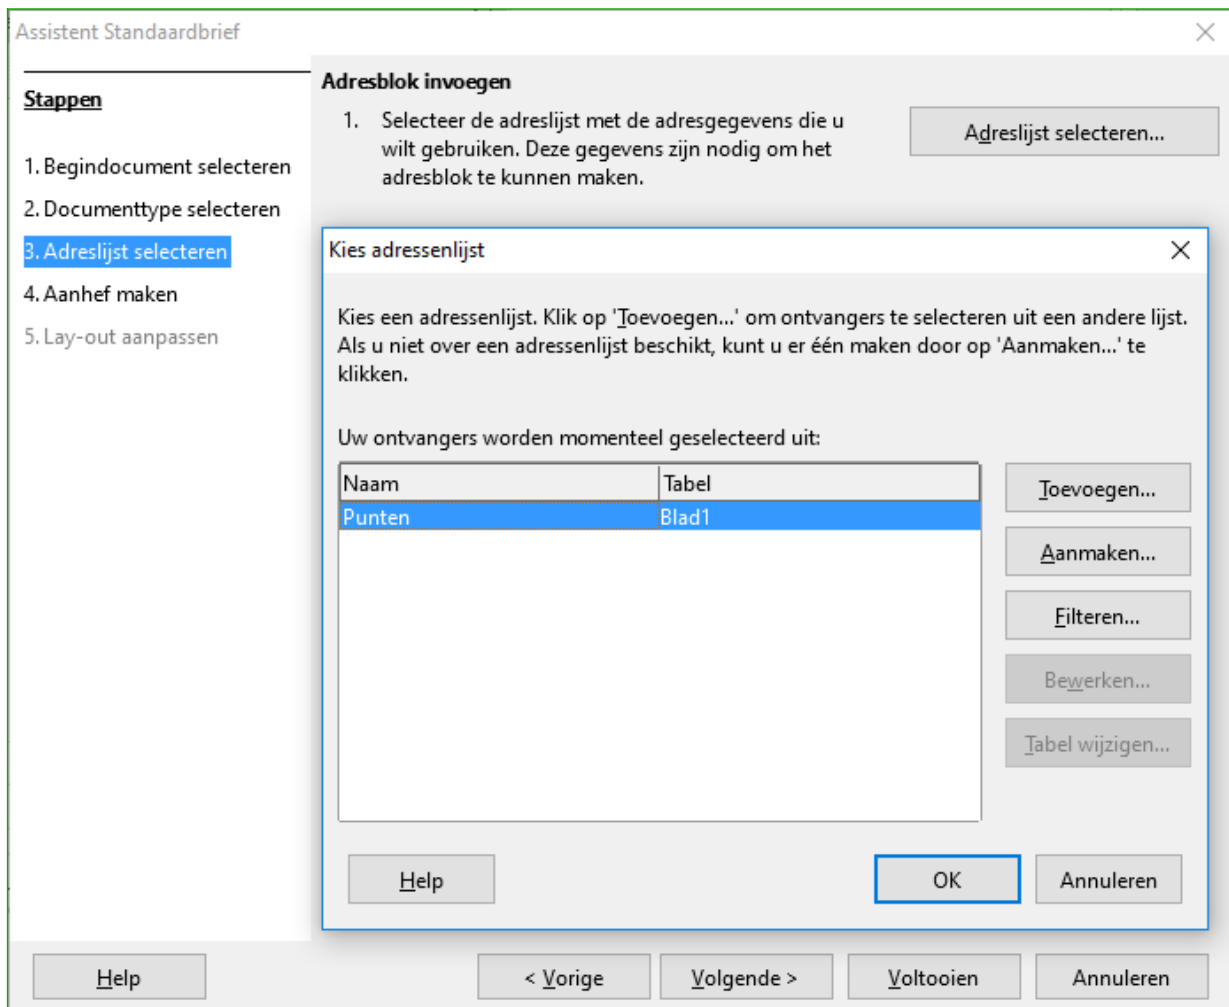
Assistent Standaardbrief

Stappen

1. Begindocument selecteren
2. Documenttype selecteren
3. Adreslijst selecteren
4. Aanhef maken
5. Lay-out aanpassen

Adresblok invoegen

1. Selecteer de adreslijst met de adresgegevens die u wilt gebruiken. Deze gegevens zijn nodig om het adresblok te kunnen maken.

Adreslijst selecteren...

Kies adressenlijst

Kies een adressenlijst. Klik op 'Toevoegen...' om ontvangers te selecteren uit een andere lijst. Als u niet over een adressenlijst beschikt, kunt u er één maken door op 'Aanmaken...' te klikken.

Uw ontvangers worden momenteel geselecteerd uit:

| Naam | Tabel |
|---|---|
| Punten | Blad1 |

Toevoegen...
Aanmaken...
Filteren...
Bewerken...
Tabel wijzigen...

Help
OK
Annuleren

Help
< Vorige
Volgende >
Voltooien
Annuleren